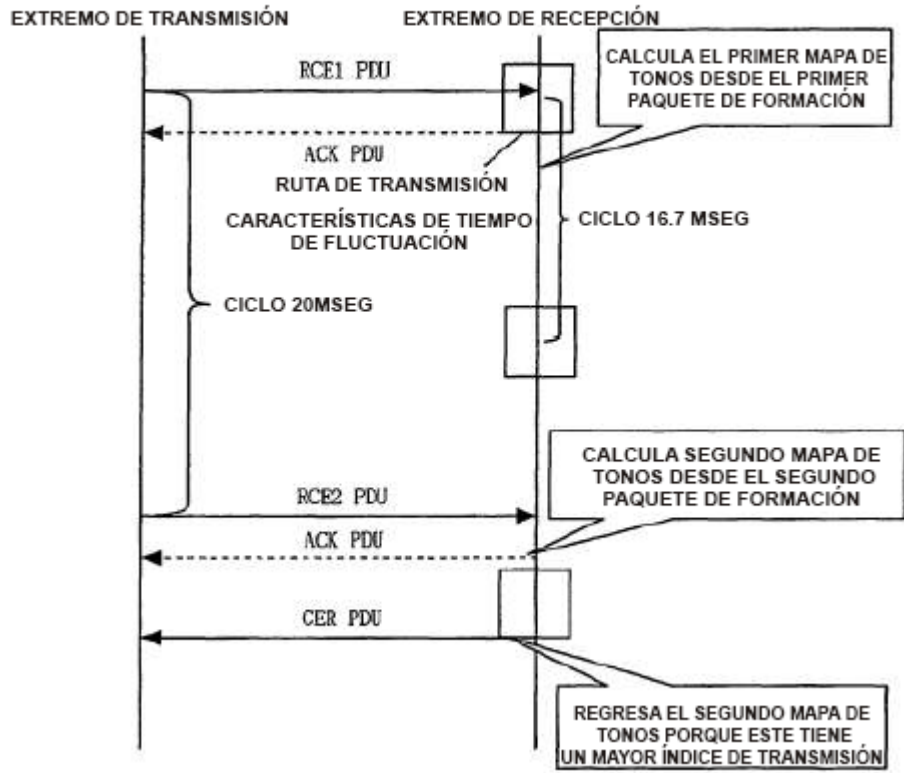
EXTREMO DE TRANSMISIÓN

EXTREMO DE RECEPCIÓN

RCE1 PDU

CALCULA EL PRIMER MAPA DE TONOS DESDE EL PRIMER PAQUETE DE FORMACIÓN

ACK PDU

RUTA DE TRANSMISIÓN

CARACTERÍSTICAS DE TIEMPO DE FLUCTUACIÓN

CICLO 16.7 MSEG

CICLO 20MSEG

CALCULA SEGUNDO MAPA DE TONOS DESDE EL SEGUNDO PAQUETE DE FORMACIÓN

RCE2 PDU

ACK PDU

CER PDU

REGRESA EL SEGUNDO MAPA DE TONOS PORQUE ESTE TIENE UN MAYOR ÍNDICE DE TRANSMISIÓN